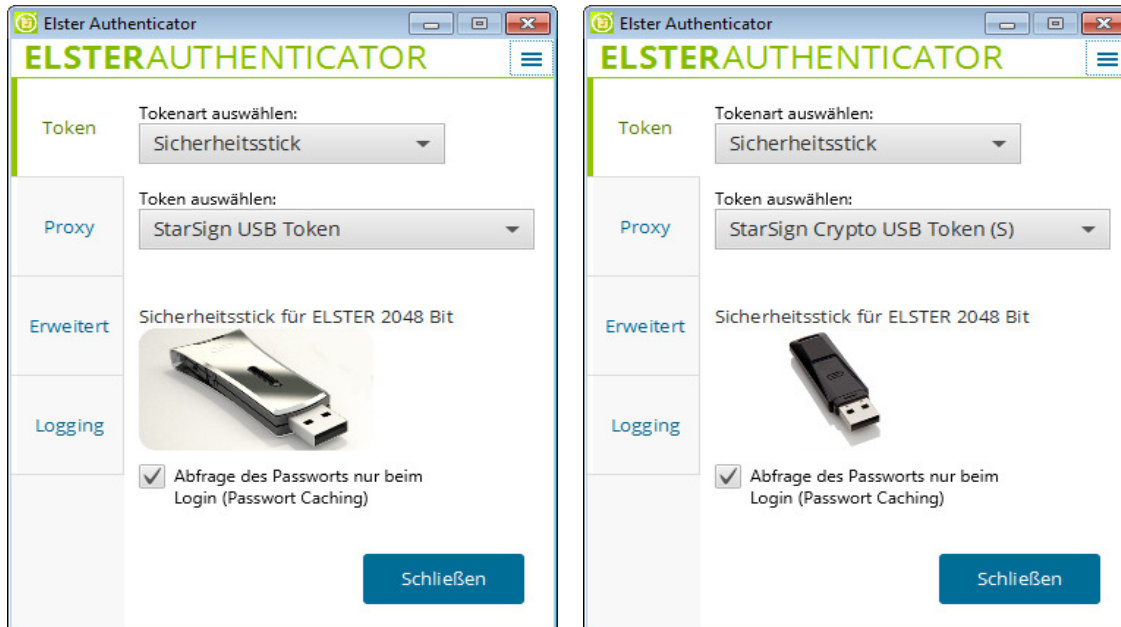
Elster Authenticator

ELSTERAUTHENTICATOR

Token

Proxy

Erweitert

Logging

Tokenart auswählen:

Sicherheitsstick

Token auswählen:

StarSign USB Token

Sicherheitsstick für ELSTER 2048 Bit

Abfrage des Passworts nur beim Login (Passwort Caching)

Schließen

Elster Authenticator

ELSTERAUTHENTICATOR

Token

Proxy

Erweitert

Logging

Tokenart auswählen:

Sicherheitsstick

Token auswählen:

StarSign Crypto USB Token (S)

Sicherheitsstick für ELSTER 2048 Bit

Abfrage des Passworts nur beim Login (Passwort Caching)

Schließen